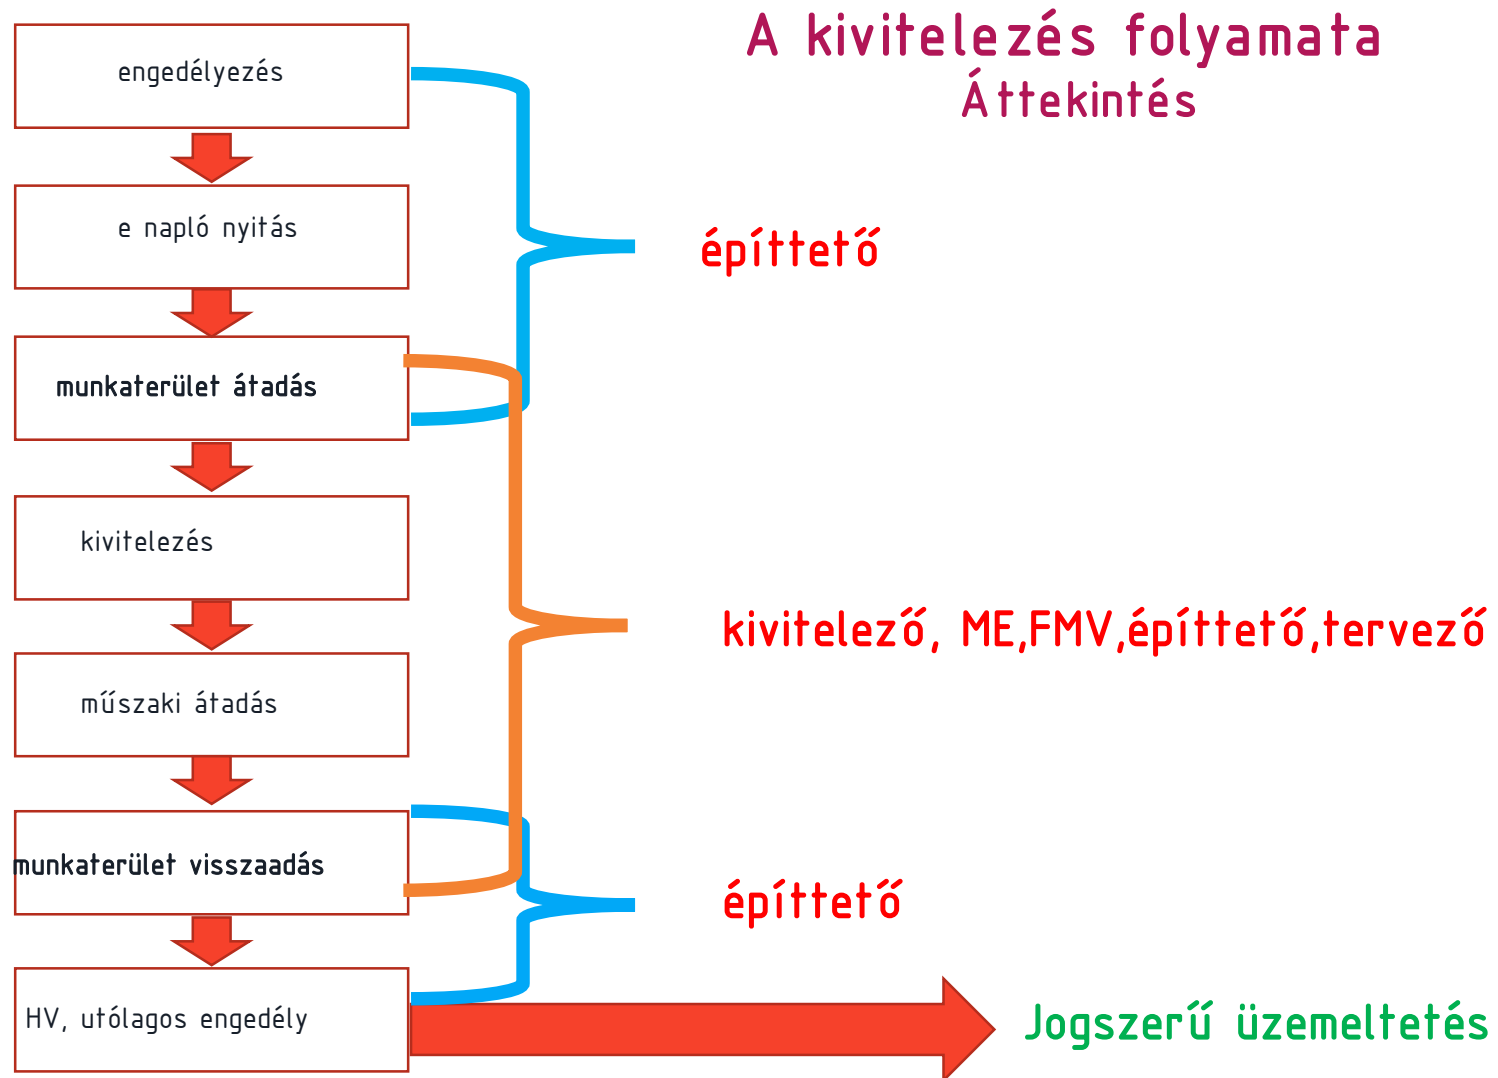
A kivitelezés folyamata
Áttekintés

engedélyezés

e napló nyitás

munkaterület átadás

kivitelezés

műszaki átadás

munkaterület visszaadás

HV, utólagos engedély

építtető

kivitelező, ME,FMV,építtető,tervező

építtető

Jogszerű üzemeltetés